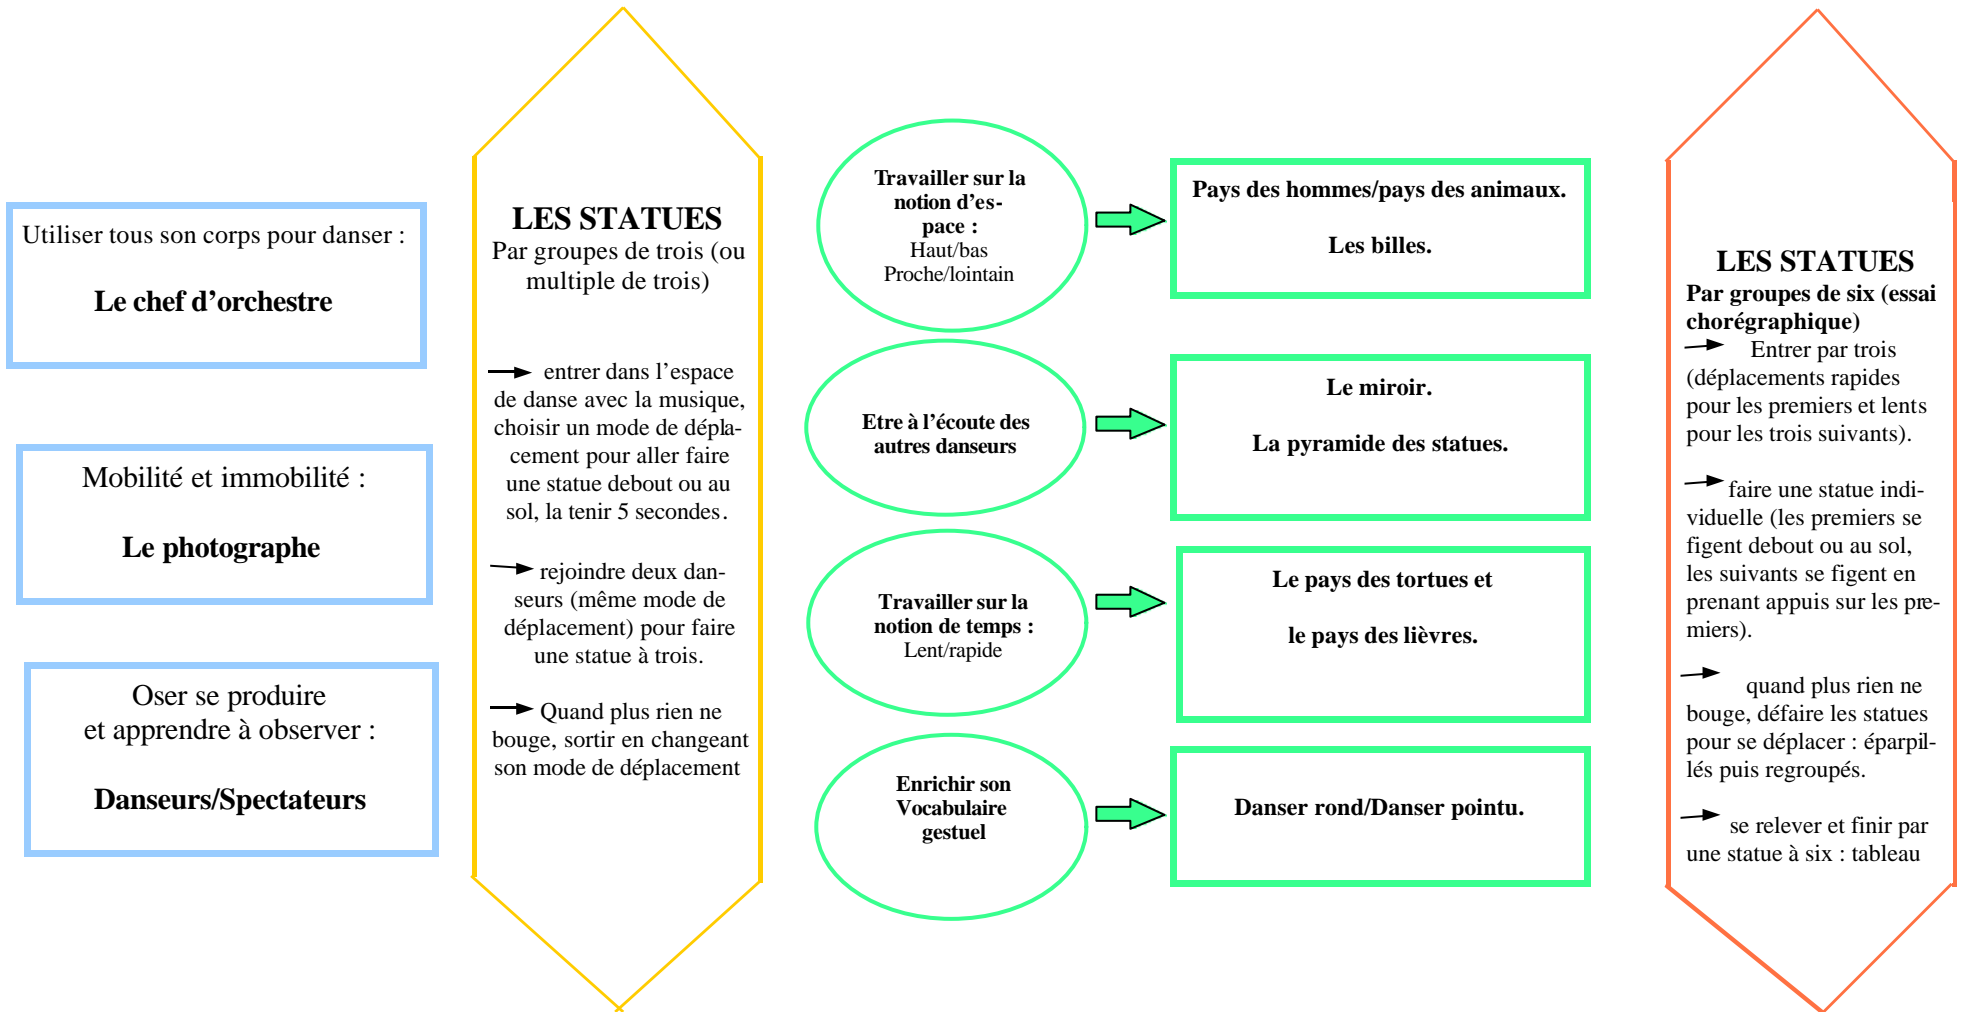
Utiliser tous son corps pour danser :

**Le chef d'orchestre**

Mobilité et immobilité :

**Le photographe**

Oser se produire et apprendre à observer :

**Danseurs/Spectateurs**

**LES STATUES**
Par groupes de trois (ou multiple de trois)

→ entrer dans l'espace de danse avec la musique, choisir un mode de déplacement pour aller faire une statue debout ou au sol, la tenir 5 secondes.

→ rejoindre deux danseurs (même mode de déplacement) pour faire une statue à trois.

→ Quand plus rien ne bouge, sortir en changeant son mode de déplacement

**Travailler sur la notion d'espace :**
Haut/bas
Proche/lointain

**Pays des hommes/pays des animaux.**

**Les billes.**

**Etre à l'écoute des autres danseurs**

**Le miroir.**

**La pyramide des statues.**

**Travailler sur la notion de temps :**
Lent/rapide

**Le pays des tortues et**

**le pays des lièvres.**

**Enrichir son Vocabulaire gestuel**

**Danser rond/Danser pointu.**

**LES STATUES**
**Par groupes de six (essai chorégraphique)**
→ Entrer par trois (déplacements rapides pour les premiers et lents pour les trois suivants).

→ faire une statue individuelle (les premiers se figent debout ou au sol, les suivants se figent en prenant appuis sur les premiers).

→ quand plus rien ne bouge, défaire les statues pour se déplacer : éparpillés puis regroupés.

→ se relever et finir par une statue à six : tableau